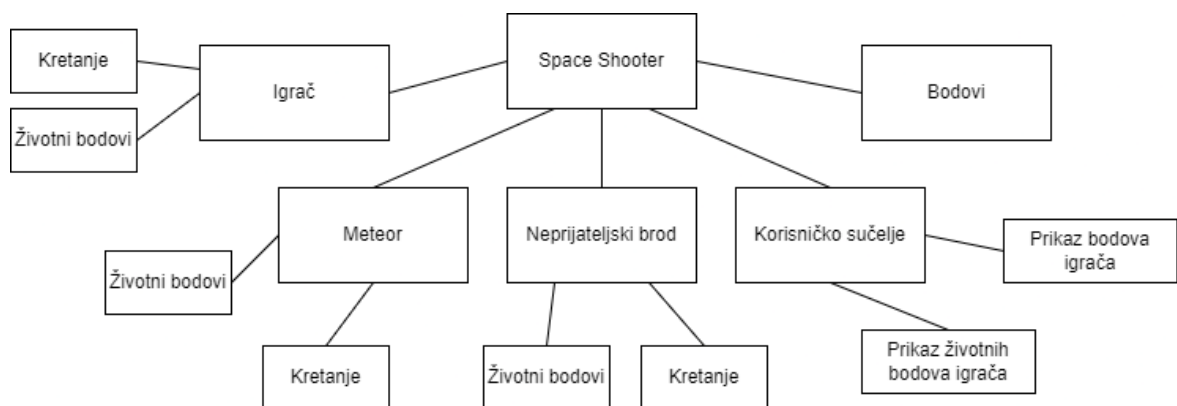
Space Shooter

Kretanje

Igrač

Životni bodovi

Bodovi

Meteor

Neprijateljski brod

Korisničko sučelje

Prikaz bodova igrača

Životni bodovi

Kretanje

Životni bodovi

Kretanje

Prikaz životnih bodova igrača